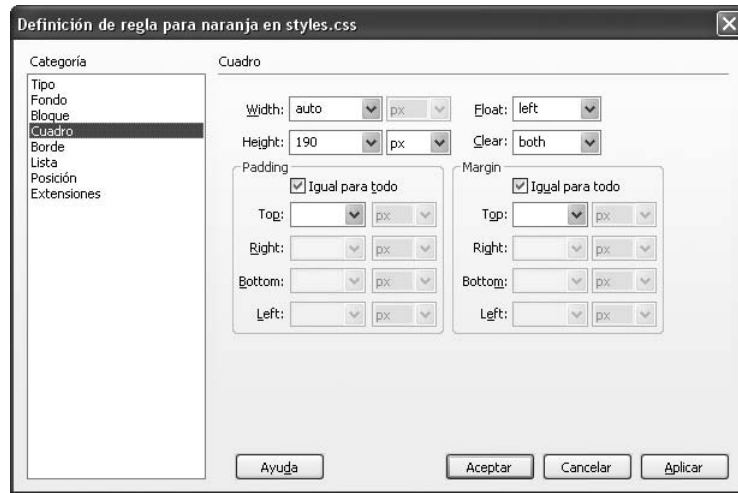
Definición de regla para naranja en styles.css

Categoría
Tipo
Fondo
Bloque
Cuadro
Borde
Lista
Posición
Extensiones

Cuadro

Width: auto px
Height: 190 px
Float: left
Clear: both

Padding
Igual para todo
Top: px
Right: px
Bottom: px
Left: px

Margin
Igual para todo
Top: px
Right: px
Bottom: px
Left: px

Ayuda
Aceptar
Cancelar
Aplicar